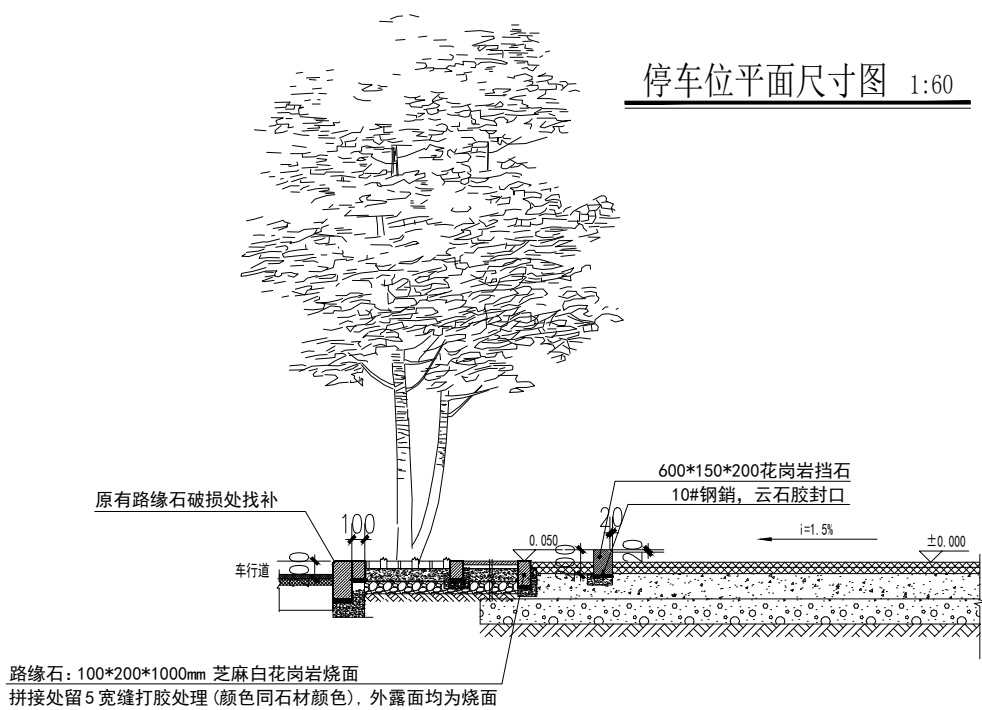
停车位平面尺寸图 1:60

600*150*200花岗岩挡石
10#钢銷，云石胶封口

原有路缘石破损处找补

100

20

0.050

i=1.5%

±0.000

车行道

路缘石：100*200*1000mm 芝麻白花岗岩烧面
拼接处留5宽缝打胶处理(颜色同石材颜色)，外露面均为烧面